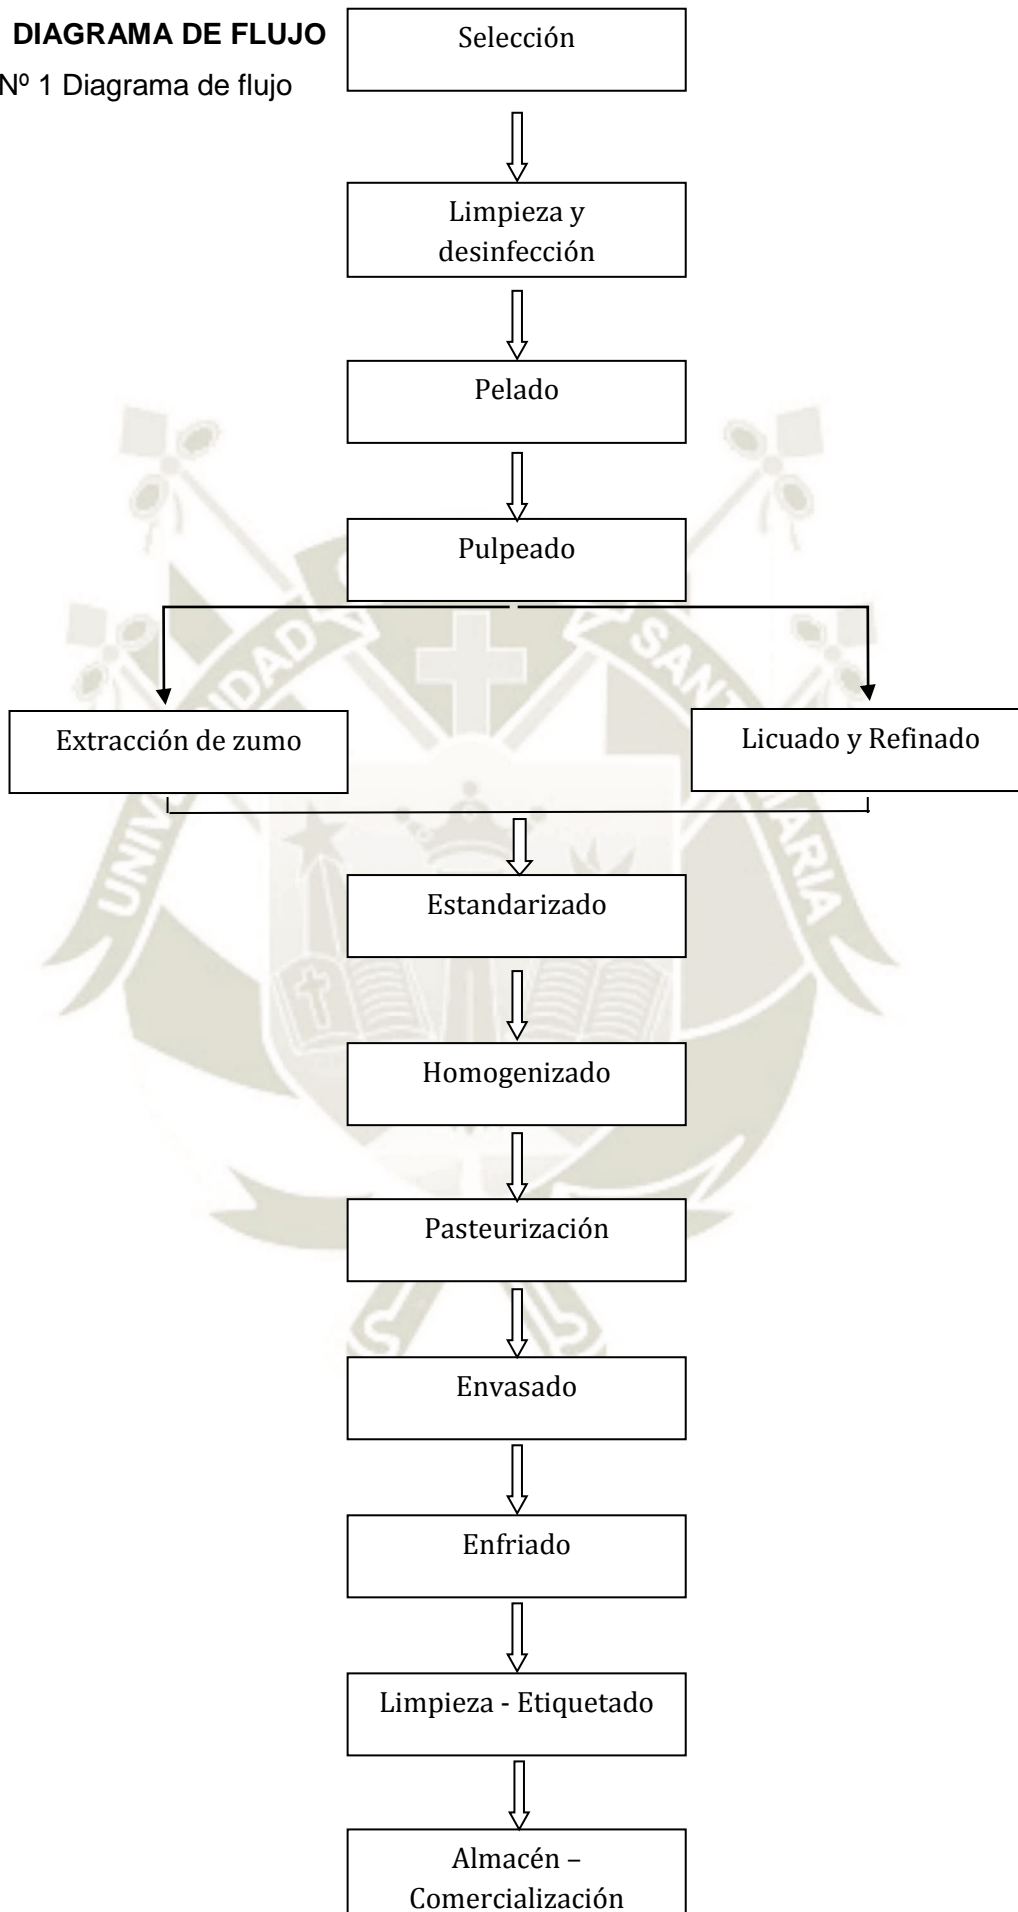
DIAGRAMA DE FLUJO

Nº 1 Diagrama de flujo

Selección

Limpieza y desinfección

Pelado

Pulpeado

Extracción de zumo

Licuado y Refinado

Estandarizado

Homogenizado

Pasteurización

Envasado

Enfriado

Limpieza - Etiquetado

Almacén – Comercialización

UNIVERSIDAD SANTA MARIA